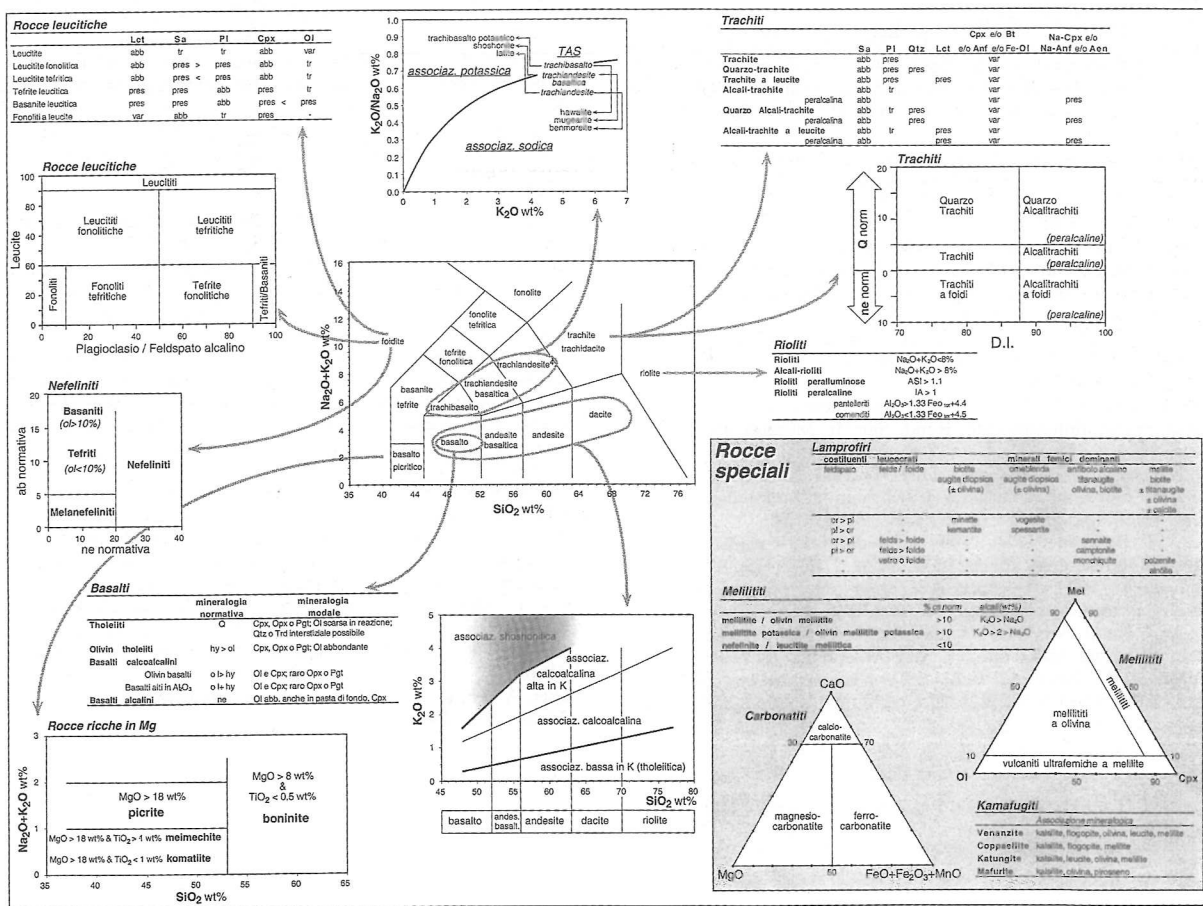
Rocce leucitiche

| | Lct | Sa | Pl | Cpx | Ol |
|---|---|---|---|---|---|
| Leuciitite | abb | tr | tr | abb | var |
| Leucitite fonolitica | abb | pres > | pres | abb | tr |
| Leucitite tefritica | abb | pres < | pres | abb | tr |
| Tefrite leucitica | pres | pres | abb | pres | tr |
| Basanite leucitica | pres | pres | abb | pres < | pres |
| Fonoliti a leucite | var | abb | tr | pres | - |

Rocce leucitiche

Leucititi
Leucititi fonolitiche
Leucititi tefritiche
Fonoliti
Fonoliti tefritiche
Tefrite fonolitiche
Tefriti/Basaniti
Leucite
0 20 40 60 80 100
Plagioclasio / Feldspato alcalino

0.9 0.8 0.7 0.6 0.5 0.4 0.3 0.2 0.1 0.0
trachibasalto potassico
shoshonite
latite
TAS
associaz. potassica
trachibasalto
trachiandesite basaltica
trachiandesite
hawaiite
mugearite
benmoreite
associaz. sodica
$K_2O/Na_2O$ wt%
0 1 2 3 4 5 6 7
$K_2O$ wt%

Trachiti

| | Sa | Pl | Qtz | Lct | Cpx e/o Anf | Bt e/o Fe-Ol | Na-Cpx e/o Na-Anf e/o Aen |
|---|---|---|---|---|---|---|---|
| Trachite | abb | pres | | | var | | |
| Quarzo-trachite | abb | pres | pres | | var | | |
| Trachite a leucite | abb | pres | | pres | var | | |
| Alcali-trachite | abb | tr | | | var | | |
| peralcalina | abb | | | | var | | pres |
| Quarzo Alcali-trachite | abb | tr | pres | | var | | |
| peralcalina | abb | | pres | | var | | pres |
| Alcali-trachite a leucite | abb | tr | | pres | var | | |
| peralcalina | abb | | | pres | var | | pres |

Trachiti
20
Quarzo Trachiti
Quarzo Alcalitrachiti
(peralcaline)
Trachiti
Alcalitrachiti
(peralcaline)
Trachiti a foidi
Alcalitrachiti a foidi
(peralcaline)
Q norm
ne norm
10 0 10
70 80 90 100
D.I.

16 14 12 10 8 6 4 2 0
fonolite
fonolite tefritica
foidite
tefrite fonolitica
trachite trachidacite
trachiandesite
basanite tefrite
trachiandesite basaltica
riolite
trachibasalto
dacite
basalto picritico
basalto
andesite basaltica
andesite
$Na_2O+K_2O$ wt%
35 40 45 48 52 56 60 64 68 72 76
$SiO_2$ wt%

Rioliti
Rioliti $Na_2O+K_2O<8\%$
Alcali-rioliti $Na_2O+K_2O > 8\%$
Rioliti peralluminose ASI > 1.1
Rioliti peralcaline IA > 1
pantelleriti $Al_2O_3>1.33$ Feo tot+4.4
comenditi $Al_2O_3<1.33$ Feo tot+4.5

Nefeliniti
20
Basaniti (ol>10%)
Tefriti (ol<10%)
Nefeliniti
Melanefeliniti
ab normativa
0 10 20 30 40
ne normativa

Basalti

| | mineralogia normativa | mineralogia modale |
|---|---|---|
| Tholeiiti | Q | Cpx, Opx o Pgt; Ol scarsa in reazione; Qtz o Trd interstiziale possibile |
| Olivin tholeiiti | hy > ol | Cpx, Opx o Pgt; Ol abbondante |
| Basalti calcoalcalini | | |
| Olivin basalti | o l> hy | Ol e Cpx; raro Opx o Pgt |
| Basalti alti in $Al_2O_3$ | o l+ hy | Ol e Cpx; raro Opx o Pgt |
| Basalti alcalini | ne | Ol abb. anche in pasta di fondo, Cpx |

Rocce ricche in Mg
3 2 1 0
MgO > 18 wt% picrite
MgO > 8 wt% & $TiO_2$ < 0,5 wt% boninite
MgO > 18 wt% & $TiO_2$ > 1 wt% meimechite
MgO > 18 wt% & $TiO_2$ < 1 wt% komatiite
$Na_2O+K_2O$ wt%
35 40 45 50 55 60 65
$SiO_2$ wt%

5 4 3 2 1 0
associaz. shoshonitica
associaz. calcoalcalina alta in K
associaz. calcoalcalina
associaz. bassa in K (tholeiitica)
$K_2O$ wt%
45 50 55 60 65 70 75 80
$SiO_2$ wt%
basalto | andes. basalt. | andesite | dacite | riolite

Rocce speciali

Lamprofiri
costituenti leucocrati | minerali femici dominanti
feldspato | felds / foide | biotite augite diopside (± olivina) | orneblenda augite diopside (± olivina) | anfibolo alcalino titanaugite olivina, biotite | melilite biotite ± titanaugite ± olivina ± calcite
or > pl | - | minette | vogesite | - | -
pl > or | - | kersantite | spessartite | - | -
or > pl | felds > foide | - | - | sannaite | -
pl > or | felds > foide | - | - | camptonite | -
- | vetro o foide | - | - | monchiquite | polzenite alnöite

Melilititi
| % pl norm | alcali (wt%)
melilitite / olivin melilitite | >10 | $K_2O > Na_2O$
melilitite potassica / olivin melilitite potassica | >10 | $K_2O > 2 \times Na_2O$
nefelinite / leucitite melilitica | <10 |

Mel
Melilititi
melilititi
melilititi a olivina
vulcaniti ultrafemiche a melilite
Ol Cpx
10 50 90

CaO
Carbonatiti
calcio-carbonatite
30 70
magnesio-carbonatite
ferro-carbonatite
MgO 50 $FeO+Fe_2O_3+MnO$

Kamafugiti
Associazione mineralogica
Venanzite kalsilite, flogopite, olivina, leucite, melilite
Coppaelite kalsilite, flogopite, melilite
Katungite kalsilite, leucite, olivina, melilite
Mafurite kalsilite, olivina, pirosseno